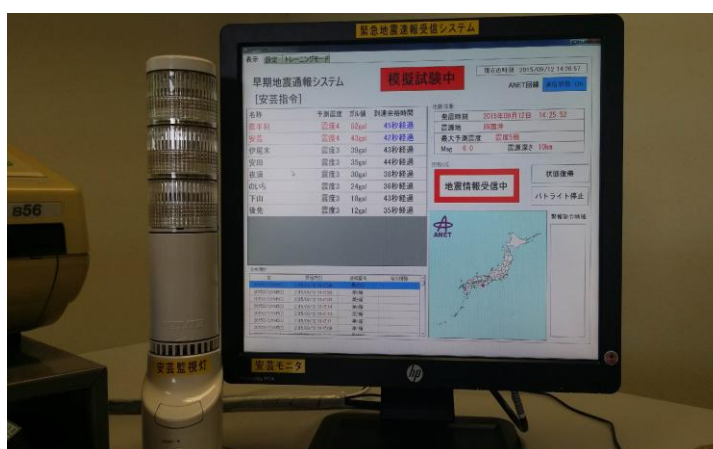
緊急地震速報受信システム

表示 設定 トレーニングモード

現在の時刻 2015/09/12 14:26:57

ANET回線 通信状態 ON

早期地震通報システム

模擬試験中

[安芸指令]

| 名称 | 予測震度 | ガル値 | 到達余裕時間 |
|---|---|---|---|
| 東洋町 | 震度4 | 52gal | 45秒経過 |
| 安芸 | 震度4 | 43gal | 42秒経過 |
| 伊尾木 | 震度3 | 39gal | 43秒経過 |
| 安田 | 震度3 | 35gal | 44秒経過 |
| 奈半利 | 震度3 | 30gal | 38秒経過 |
| のいち | 震度3 | 24gal | 36秒経過 |
| 下山 | 震度2 | 18gal | 43秒経過 |
| 後免 | 震度2 | 12gal | 35秒経過 |

地震情報

発震時刻 2015年09月12日 14:25:52

震源地 四国沖

最大予測震度 震度5弱

Mag 6.0 震源深さ 10km

地震情報受信中

状態復帰

パトライト停止

ANET

安芸監視灯

安芸モニタ

B56

hp